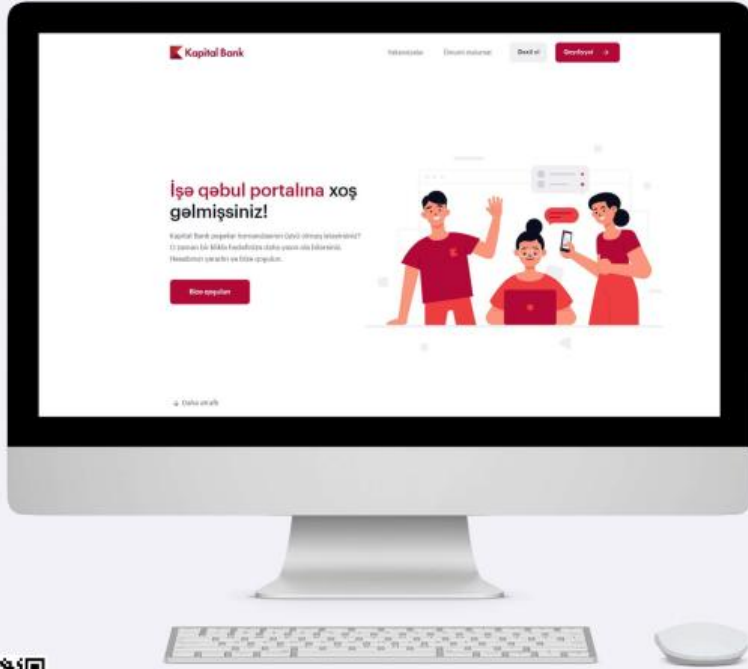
Kapital Bank

Vakansiyalar   Devam mutariar   Daxil ol   Qeydiyyat →

İşə qəbul portalına xoş gəlmişsiniz!

Kapital Bank peşəkar komandasının üzvü olmaq istəyirsiniz? O zaman bir-birimizi daha yaxın tanıyaq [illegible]. Hesabınızı yaradın və bizə qoşulun.

Bizə qoşulun

Daha ətraflı